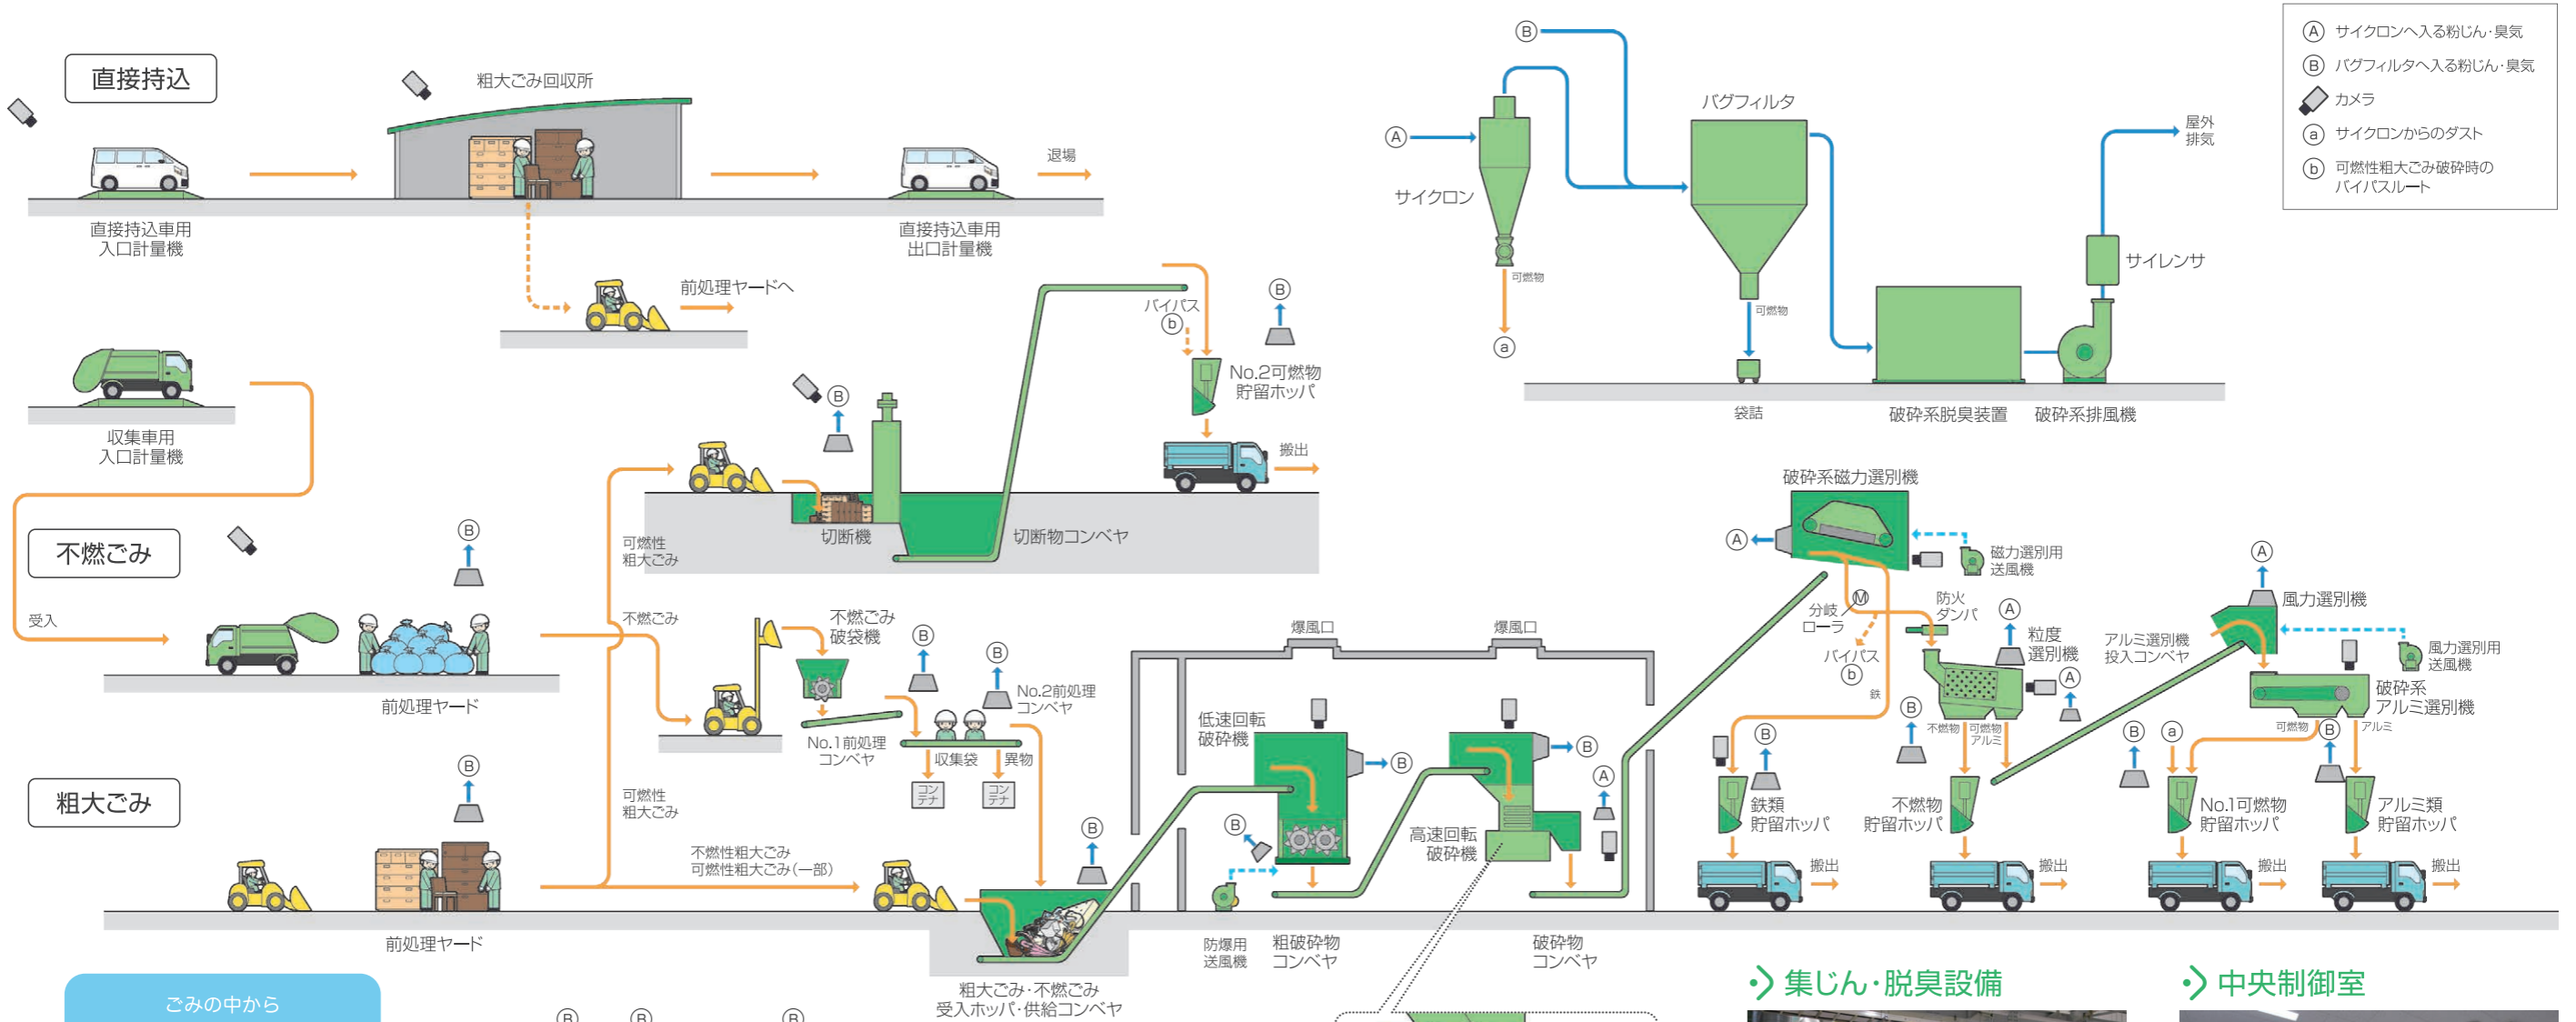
直接持込

粗大ごみ回収所

直接持込車用
入口計量機

直接持込車用
出口計量機

退場

前処理ヤードへ

収集車用
入口計量機

不燃ごみ

受入

前処理ヤード

粗大ごみ

前処理ヤード

ごみの中から

可燃性
粗大ごみ

不燃ごみ

可燃性
粗大ごみ

不燃性粗大ごみ
可燃性粗大ごみ(一部)

切断機

切断物コンベヤ

バイパス
ⓑ

No.2可燃物
貯留ホッパ

搬出

不燃ごみ
破袋機

No.1前処理
コンベヤ

No.2前処理
コンベヤ

収集袋

異物

コンテナ

コンテナ

爆風口

爆風口

低速回転
破砕機

高速回転
破砕機

防爆用
送風機

粗破砕物
コンベヤ

破砕物
コンベヤ

粗大ごみ・不燃ごみ
受入ホッパ・供給コンベヤ

Ⓑ

Ⓐ

サイクロン

可燃物

ⓐ

バグフィルタ

可燃物

袋詰

破砕系脱臭装置

破砕系排風機

サイレンサ

屋外
排気

Ⓐ サイクロンへ入る粉じん・臭気
Ⓑ バグフィルタへ入る粉じん・臭気
カメラ
ⓐ サイクロンからのダスト
ⓑ 可燃性粗大ごみ破砕時の
バイパスルート

破砕系磁力選別機

磁力選別用
送風機

分岐
ローラ

Ⓜ

バイパス
ⓑ

鉄

防火
ダンパ

粒度
選別機

不燃物

可燃物
アルミ

アルミ選別機
投入コンベヤ

風力選別機

風力選別用
送風機

破砕系
アルミ選別機

可燃物

アルミ

鉄類
貯留ホッパ

不燃物
貯留ホッパ

No.1可燃物
貯留ホッパ

アルミ類
貯留ホッパ

搬出

搬出

搬出

搬出

集じん・脱臭設備

中央制御室